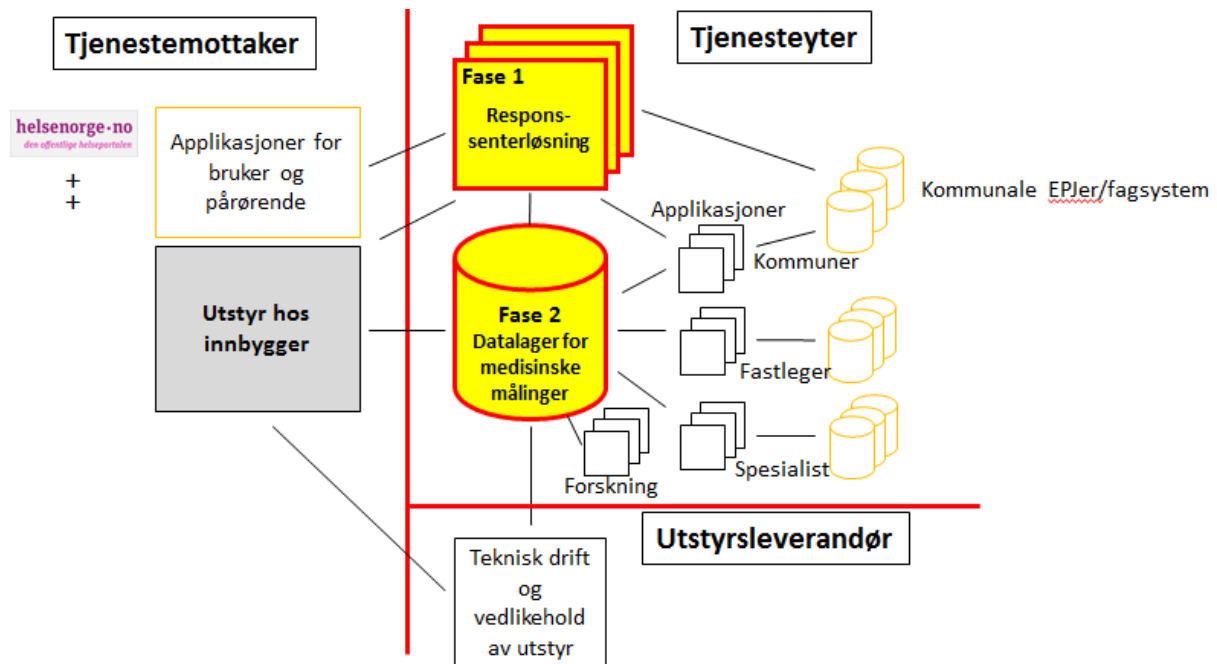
Tjenestemottaker

Tjenesteyter

helsenorge.no
den offentlige helseportalen

+
+

Applikasjoner for bruker og pårørende

Fase 1
Responssenterløsning

Kommunale EPJer/fagsystem

Applikasjoner

Kommuner

Utstyr hos innbygger

Fase 2
Datalager for medisinske målinger

Fastleger

Spesialist

Forskning

Utstyrsleverandør

Teknisk drift og vedlikehold av utstyr